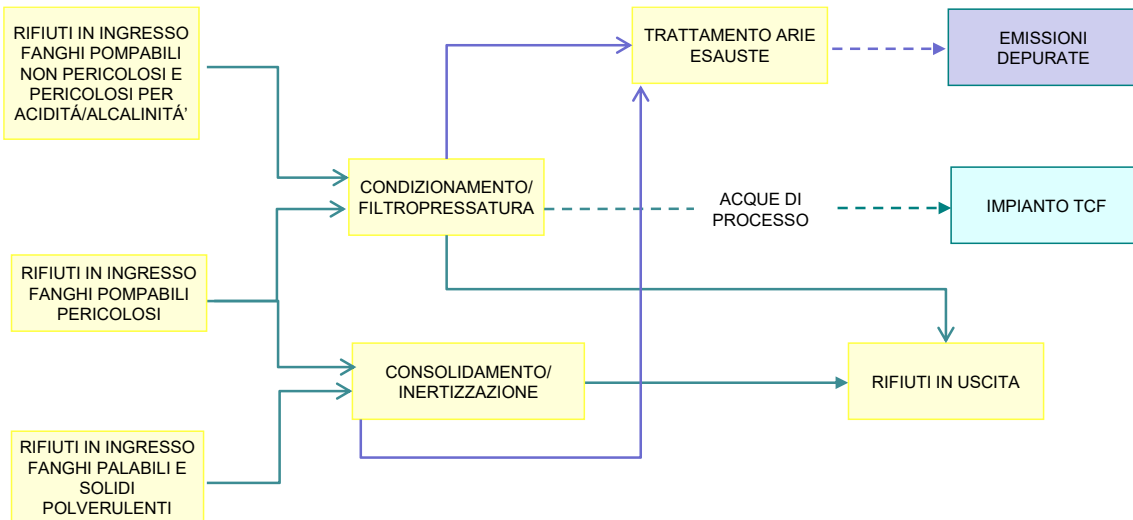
RIFIUTI IN INGRESSO FANGHI POMPABILI NON PERICOLOSI E PERICOLOSI PER ACIDITÁ/ALCALINITÁ'

TRATTAMENTO ARIE ESAUSTE

EMISSIONI DEPURATE

CONDIZIONAMENTO/ FILTROPRESSATURA

ACQUE DI PROCESSO

IMPIANTO TCF

RIFIUTI IN INGRESSO FANGHI POMPABILI PERICOLOSI

CONSOLIDAMENTO/ INERTIZZAZIONE

RIFIUTI IN USCITA

RIFIUTI IN INGRESSO FANGHI PALABILI E SOLIDI POLVERULENTI